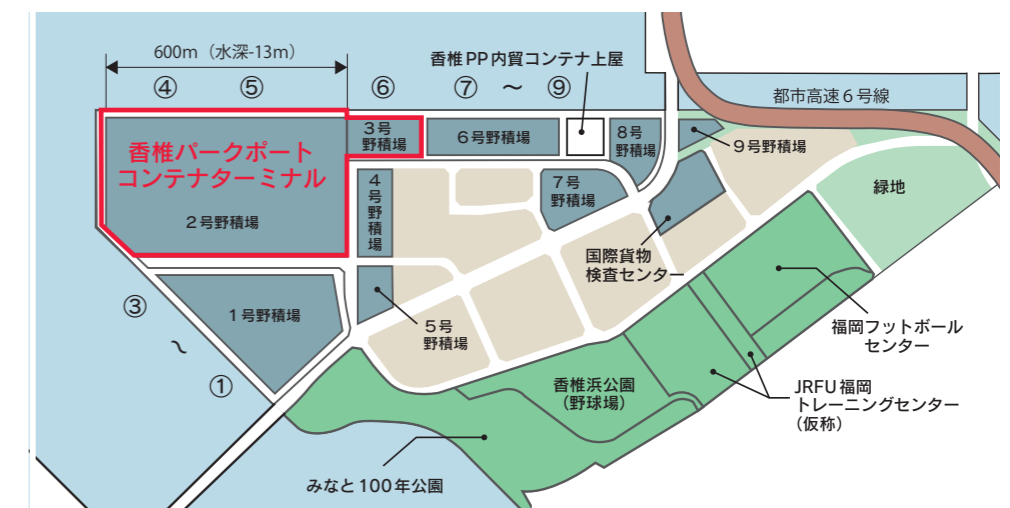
600m（水深-13m）

④ ⑤ ⑥ ⑦ 〜 ⑨

香椎PP内貿コンテナ上屋

都市高速６号線

香椎パークポート
コンテナターミナル

２号野積場

３号
野積場

６号野積場

８号
野積場

９号野積場

４
号
野
積
場

７号
野積場

緑地

国際貨物
検査センター

③

〜

①

１号野積場

５号
野積場

福岡フットボール
センター

香椎浜公園
（野球場）

JRFU 福岡
トレーニングセンター
（仮称）

みなと100年公園